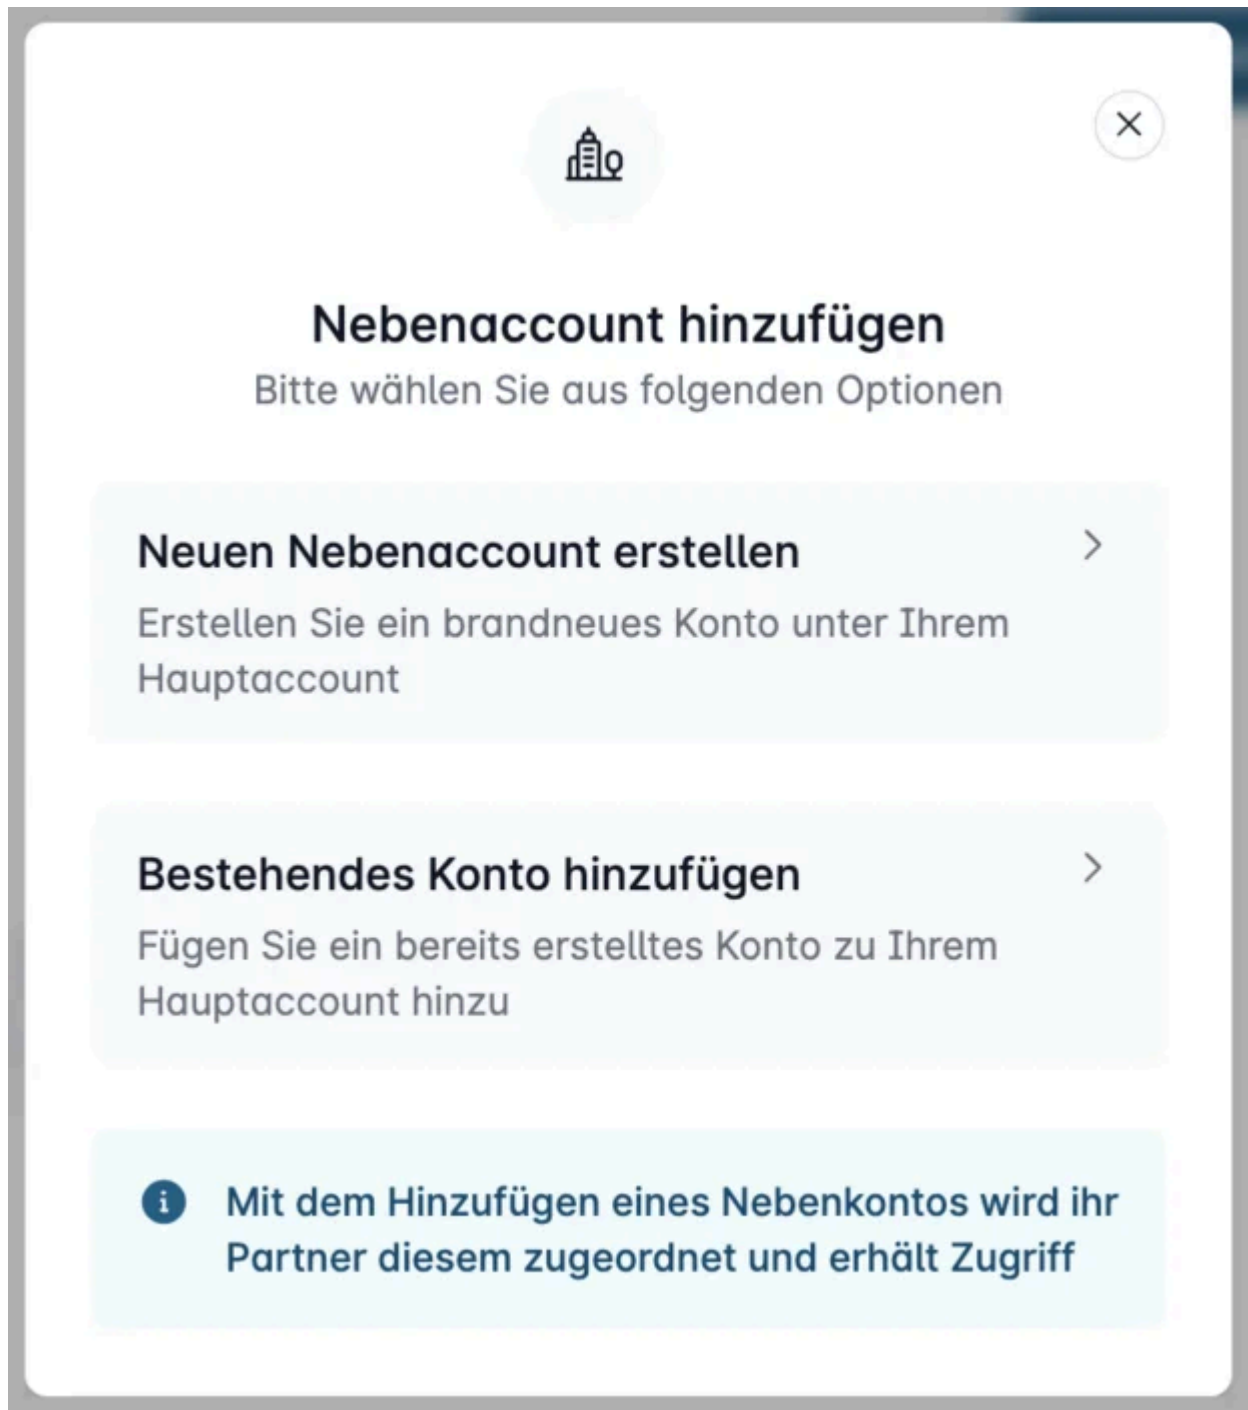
Nebenaccount hinzufügen
Bitte wählen Sie aus folgenden Optionen

Neuen Nebenaccount erstellen
Erstellen Sie ein brandneues Konto unter Ihrem Hauptaccount

Bestehendes Konto hinzufügen
Fügen Sie ein bereits erstelltes Konto zu Ihrem Hauptaccount hinzu

Mit dem Hinzufügen eines Nebenkontos wird ihr Partner diesem zugeordnet und erhält Zugriff